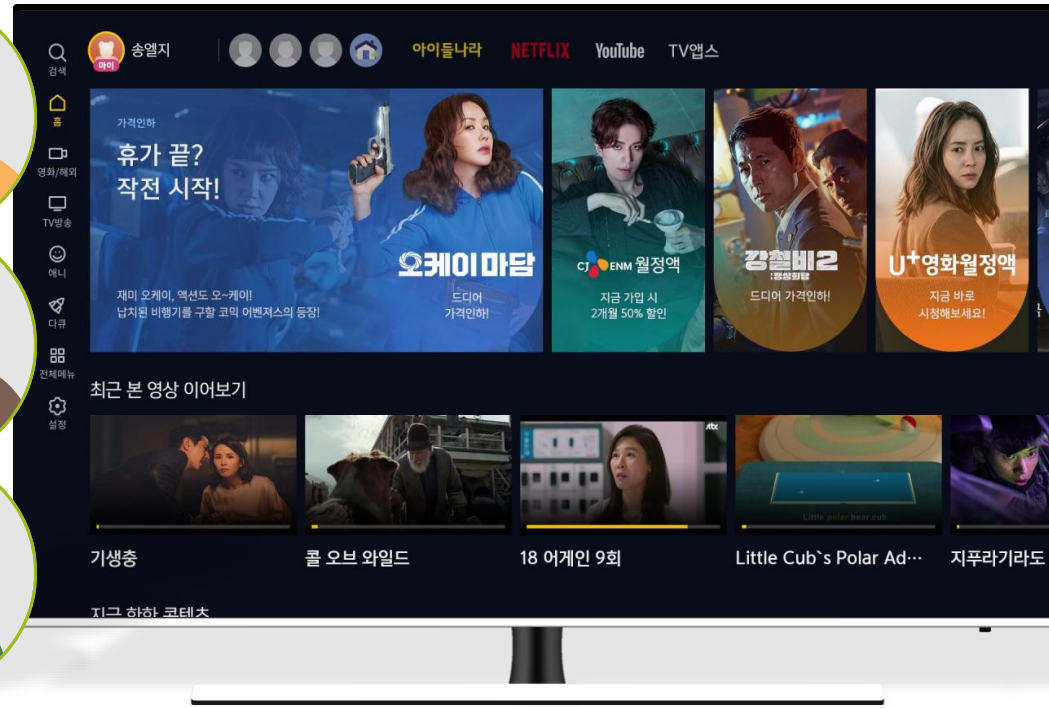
검색
홈
영화/해외
TV방송
애니
다큐
전체메뉴
설정

마이 송엘지

아이들나라 NETFLIX YouTube TV앱스

가격인하
휴가 끝?
작전 시작!

재미 오케이, 액션도 오~케이!
납치된 비행기를 구할 코믹 어벤저스의 등장!

오케이마담
드디어
가격인하!

CJ ENM 월정액
지금 가입 시
2개월 50% 할인

강철비2
정상회담
드디어 가격인하!

U+영화월정액
지금 바로
시청해보세요!

최근 본 영상 이어보기

기생충
콜 오브 와일드
18 어게인 9회
Little Cub`s Polar Ad···
지푸라기라도

지금 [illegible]